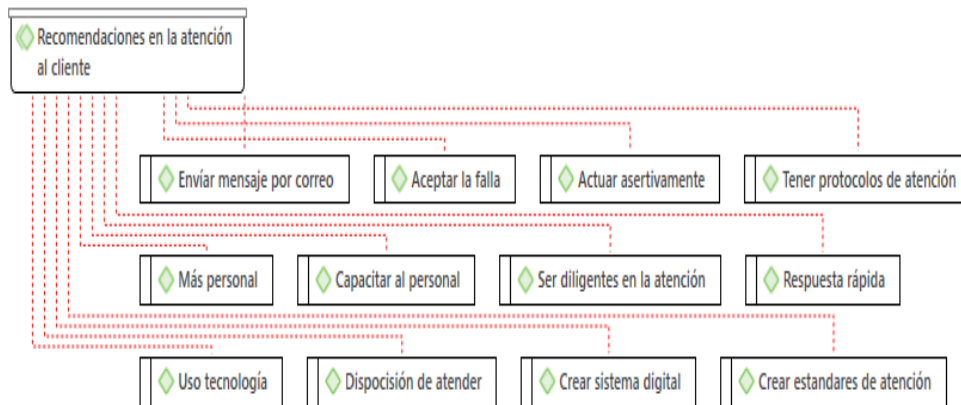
Recomendaciones en la atención al cliente

Envíar mensaje por correo

Aceptar la falla

Actuar asertivamente

Tener protocolos de atención

Más personal

Capacitar al personal

Ser diligentes en la atención

Respuesta rápida

Uso tecnología

Dispocisión de atender

Crear sistema digital

Crear estandares de atención